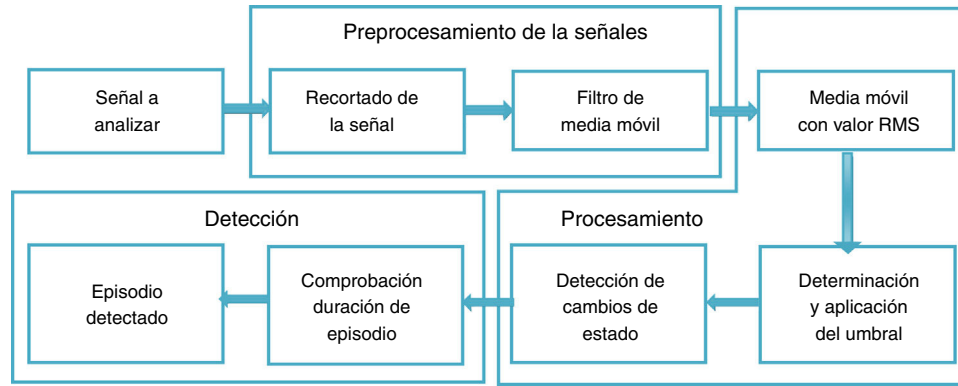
Preprocesamiento de la señales

Señal a analizar

Recortado de la señal

Filtro de media móvil

Media móvil con valor RMS

Detección

Procesamiento

Episodio detectado

Comprobación duración de episodio

Detección de cambios de estado

Determinación y aplicación del umbral